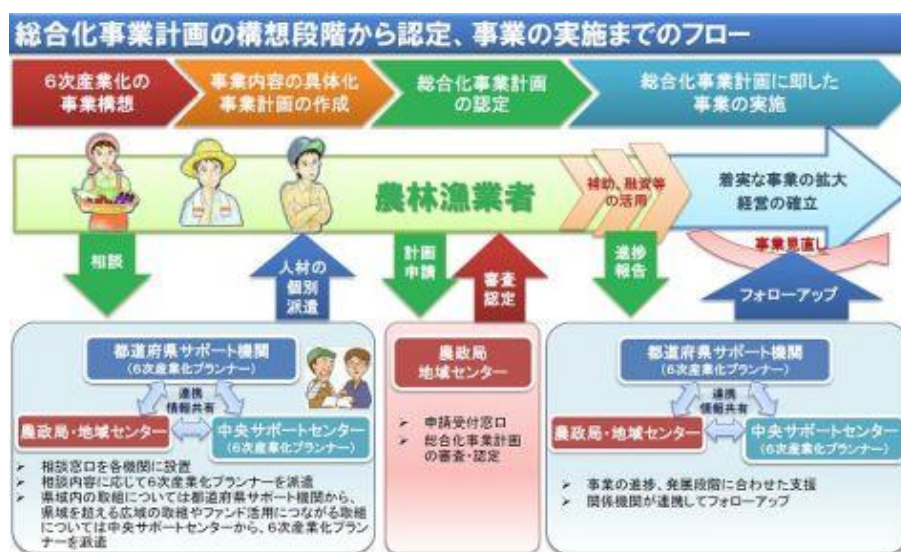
総合化事業計画の構想段階から認定、事業の実施までのフロー

6次産業化の事業構想

事業内容の具体化 事業計画の作成

総合化事業計画の認定

総合化事業計画に即した事業の実施

農林漁業者

補助、融資等の活用

着実な事業の拡大 経営の確立

事業見直し

相談

人材の個別派遣

計画申請

審査認定

進捗報告

フォローアップ

都道府県サポート機関 (6次産業化プランナー)

連携 情報共有

農政局・地域センター

中央サポートセンター (6次産業化プランナー)

➢ 相談窓口を各機関に設置
➢ 相談内容に応じて6次産業化プランナーを派遣
➢ 県域内の取組については都道府県サポート機関から、県域を超える広域の取組やファンド活用につながる取組については中央サポートセンターから、6次産業化プランナーを派遣

農政局 地域センター

➢ 申請受付窓口
➢ 総合化事業計画の審査・認定

都道府県サポート機関 (6次産業化プランナー)

連携 情報共有

農政局・地域センター

中央サポートセンター (6次産業化プランナー)

➢ 事業の進捗、発展段階に合わせた支援
➢ 関係機関が連携してフォローアップ